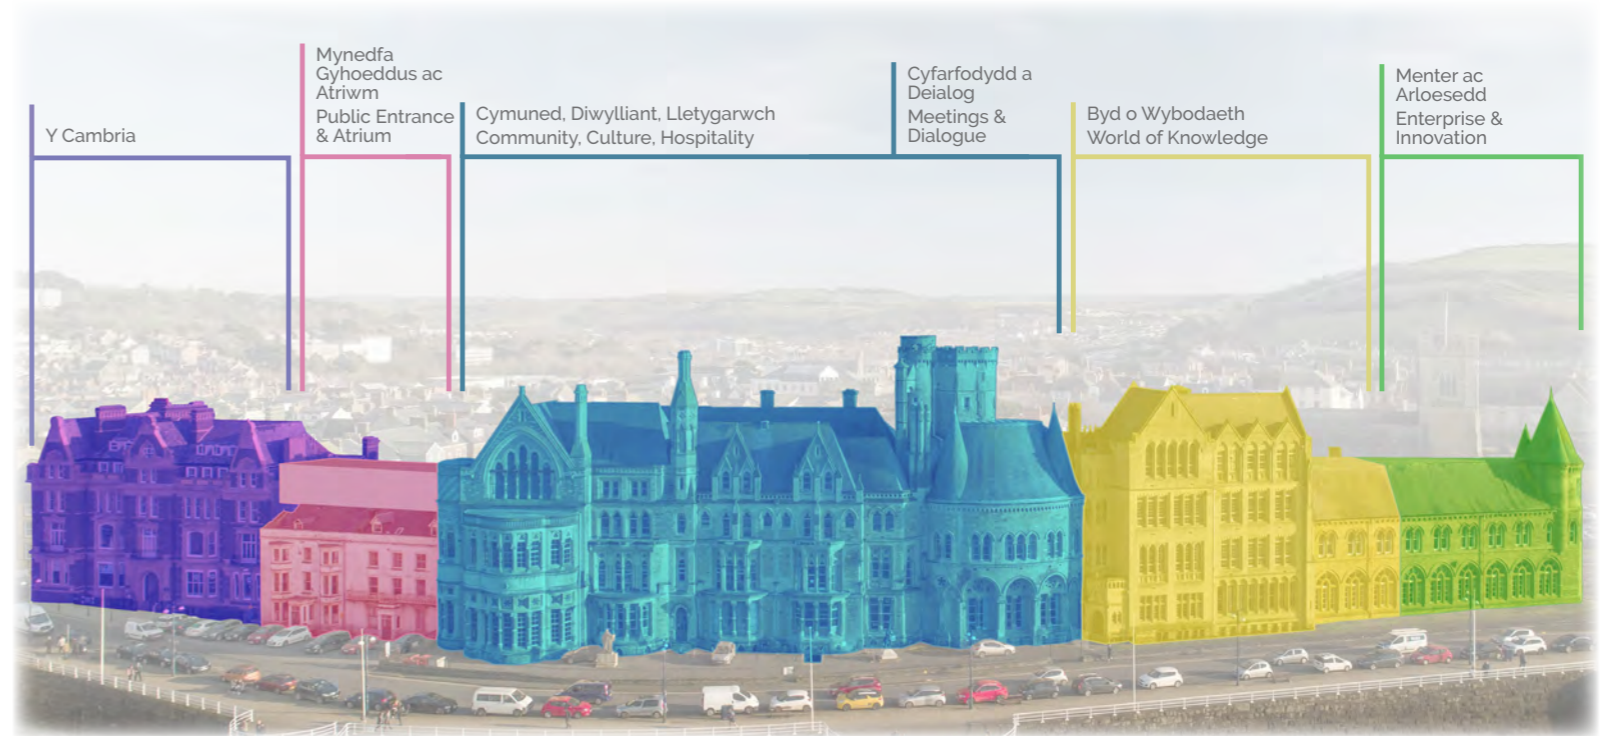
Y Cambria

Mynedfa Gyhoeddus ac Atriwm
Public Entrance & Atrium

Cymuned, Diwylliant, Lletygarwch
Community, Culture, Hospitality

Cyfarfodydd a Deialog
Meetings & Dialogue

Byd o Wybodaeth
World of Knowledge

Menter ac Arloesedd
Enterprise & Innovation